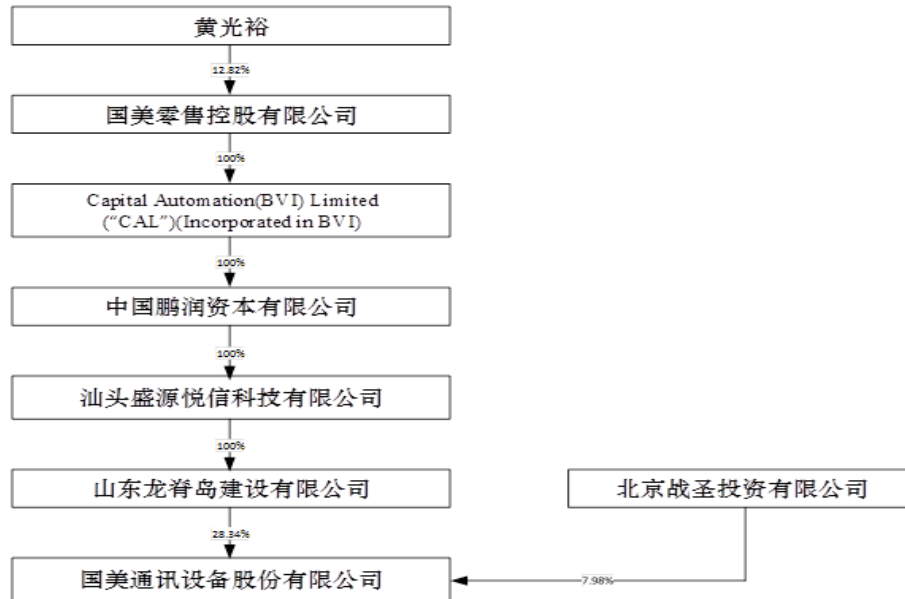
黄光裕

12.82%

国美零售控股有限公司

100%

Capital Automation(BVI) Limited ("CAL")(Incorporated in BVI)

100%

中国鹏润资本有限公司

100%

汕头盛源悦信科技有限公司

100%

山东龙脊岛建设有限公司

北京战圣投资有限公司

28.34%

7.98%

国美通讯设备股份有限公司